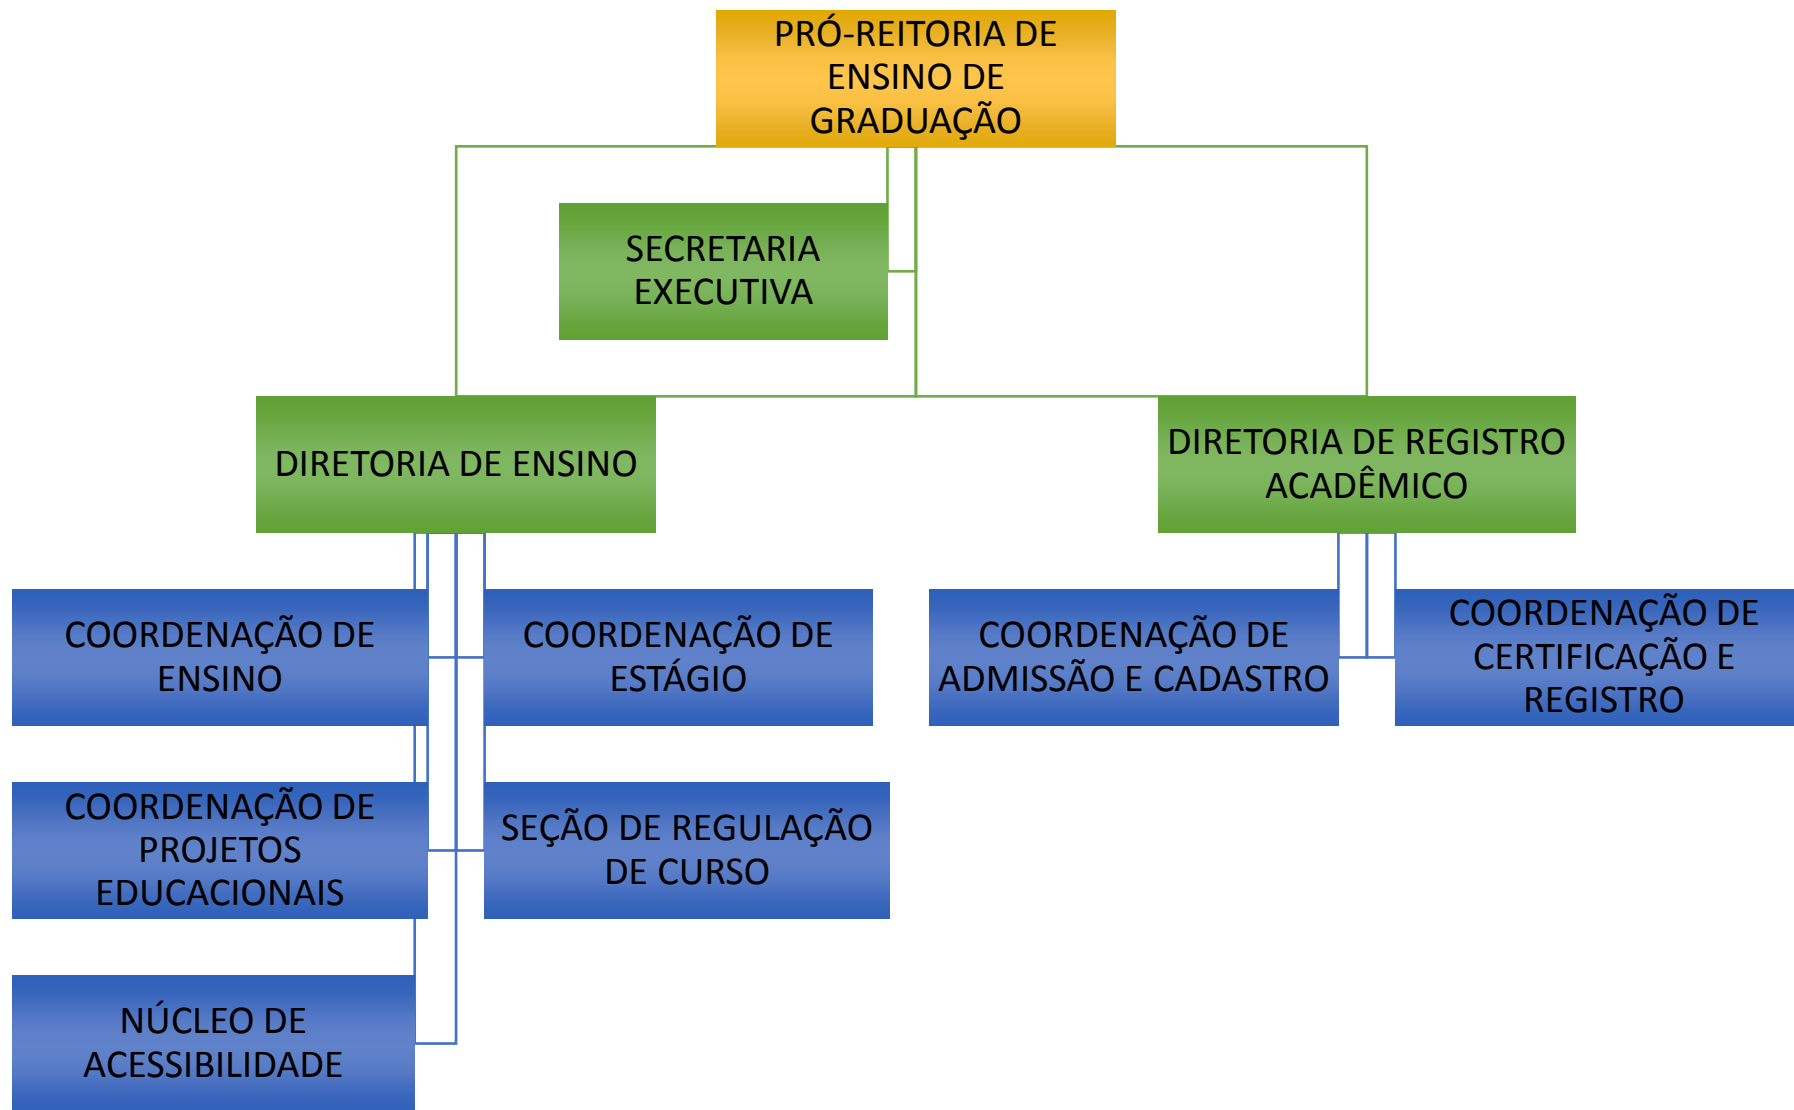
PRÓ-REITORIA DE ENSINO DE GRADUAÇÃO

SECRETARIA EXECUTIVA

DIRETORIA DE ENSINO

DIRETORIA DE REGISTRO ACADÊMICO

COORDENAÇÃO DE ENSINO

COORDENAÇÃO DE ESTÁGIO

COORDENAÇÃO DE ADMISSÃO E CADASTRO

COORDENAÇÃO DE CERTIFICAÇÃO E REGISTRO

COORDENAÇÃO DE PROJETOS EDUCACIONAIS

SEÇÃO DE REGULAÇÃO DE CURSO

NÚCLEO DE ACESSIBILIDADE